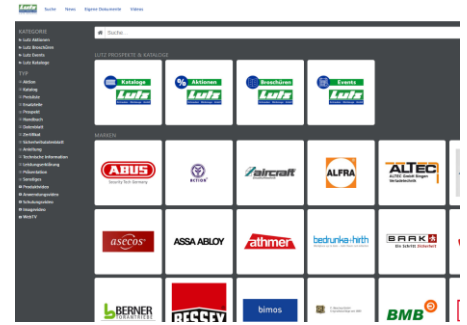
Lutz

Suche News Eigene Dokumente Videos

KATEGORIE
Lutz Aktionen
Lutz Broschüren
Lutz Events
Lutz Kataloge

TYP
Aktion
Katalog
Preisliste
Ersatzteile
Prospekt
Handbuch
Datenblatt
Zertifikat
Sicherheitsdatenblatt
Anleitung
Technische Information
Leistungserklärung
Präsentation
Sonstiges
Produktvideo
Anwendungsvideo
Schulungsvideo
Imagevideo
WebTV

Suche...

LUTZ PROSPEKTE & KATALOGE

Kataloge
Lutz

Aktionen
Lutz

Broschüren
Lutz

Events
Lutz

MARKEN

ABUS
Security Tech Germany

AKTION

aircraft

ALFRA

ALTEC

ascocs

ASSA ABLOY

athmer

bedrunka+hirth

BARKA

BERNER

BESSEY

bimos

BMB